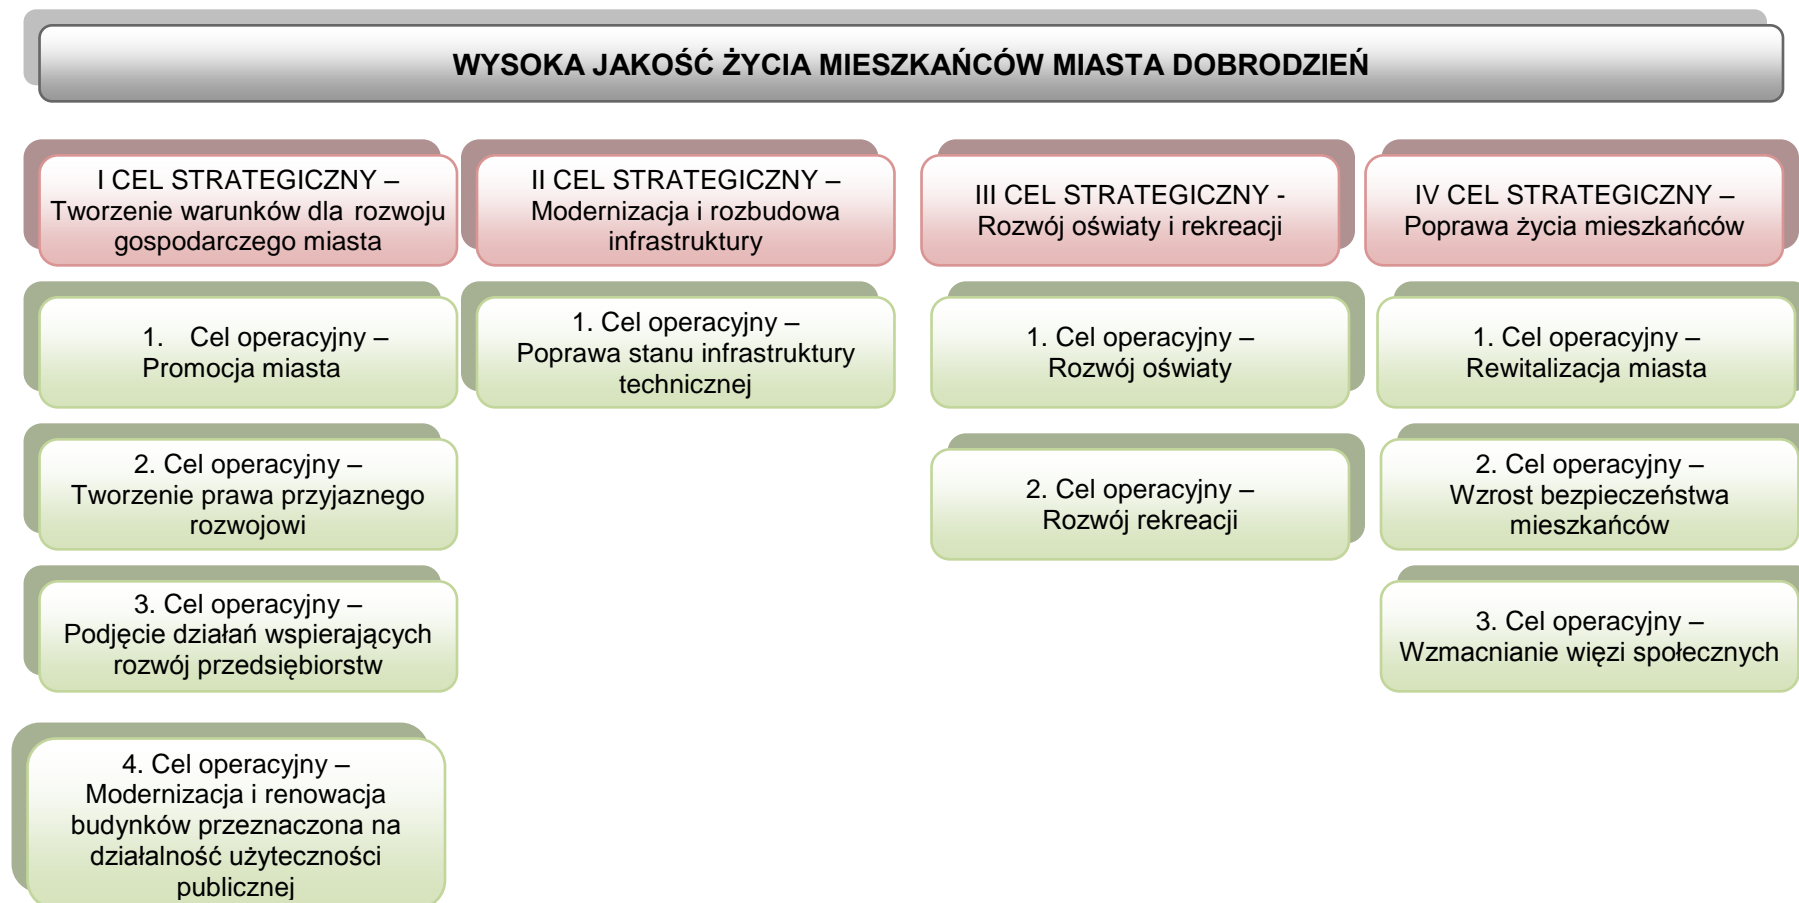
WYSOKA JAKOŚĆ ŻYCIA MIESZKAŃCÓW MIASTA DOBRODZIEŃ

I CEL STRATEGICZNY – Tworzenie warunków dla rozwoju gospodarczego miasta

1. Cel operacyjny – Promocja miasta

2. Cel operacyjny – Tworzenie prawa przyjaznego rozwojowi

3. Cel operacyjny – Podjęcie działań wspierających rozwój przedsiębiorstw

4. Cel operacyjny – Modernizacja i renowacja budynków przeznaczona na działalność użyteczności publicznej

II CEL STRATEGICZNY – Modernizacja i rozbudowa infrastruktury

1. Cel operacyjny – Poprawa stanu infrastruktury technicznej

III CEL STRATEGICZNY - Rozwój oświaty i rekreacji

1. Cel operacyjny – Rozwój oświaty

2. Cel operacyjny – Rozwój rekreacji

IV CEL STRATEGICZNY – Poprawa życia mieszkańców

1. Cel operacyjny – Rewitalizacja miasta

2. Cel operacyjny – Wzrost bezpieczeństwa mieszkańców

3. Cel operacyjny – Wzmacnianie więzi społecznych